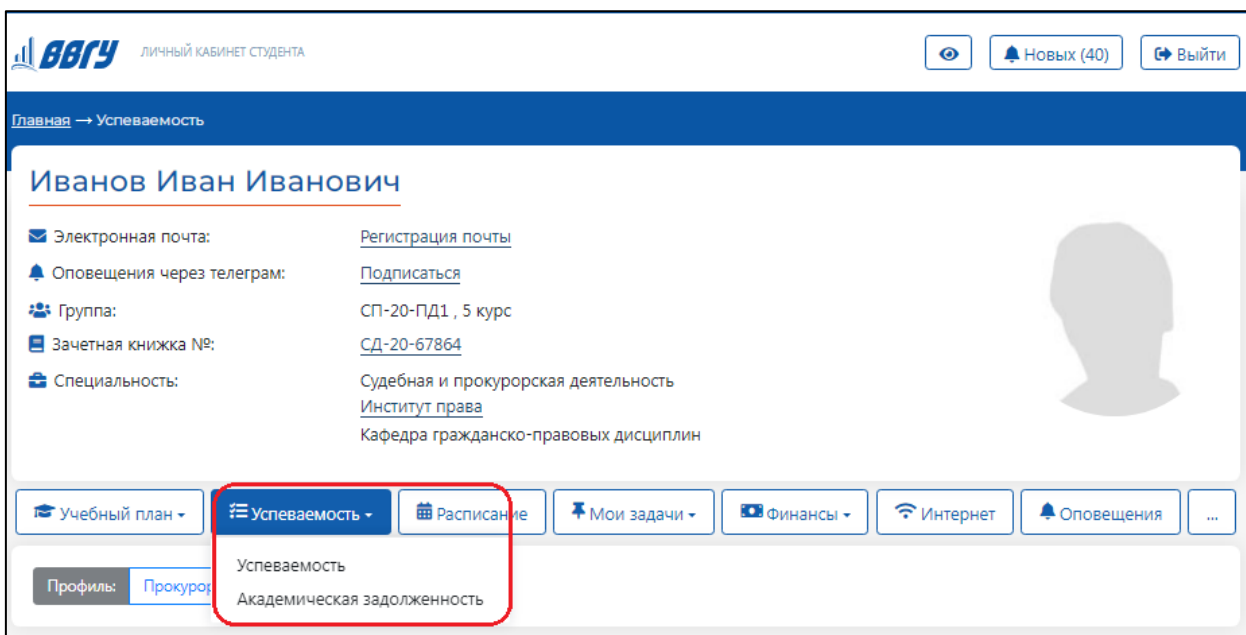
ВВГУ ЛИЧНЫЙ КАБИНЕТ СТУДЕНТА

Новых (40) Выйти

Главная → Успеваемость

Иванов Иван Иванович

Электронная почта: Регистрация почты

Оповещения через телеграм: Подписаться

Группа: СП-20-ПД1 , 5 курс

Зачетная книжка №: СД-20-67864

Специальность: Судебная и прокурорская деятельность
Институт права
Кафедра гражданско-правовых дисциплин

Учебный план ▾ Успеваемость ▾ Расписание Мои задачи ▾ Финансы ▾ Интернет Оповещения ...

Профиль: Прокурор

Успеваемость

Академическая задолженность